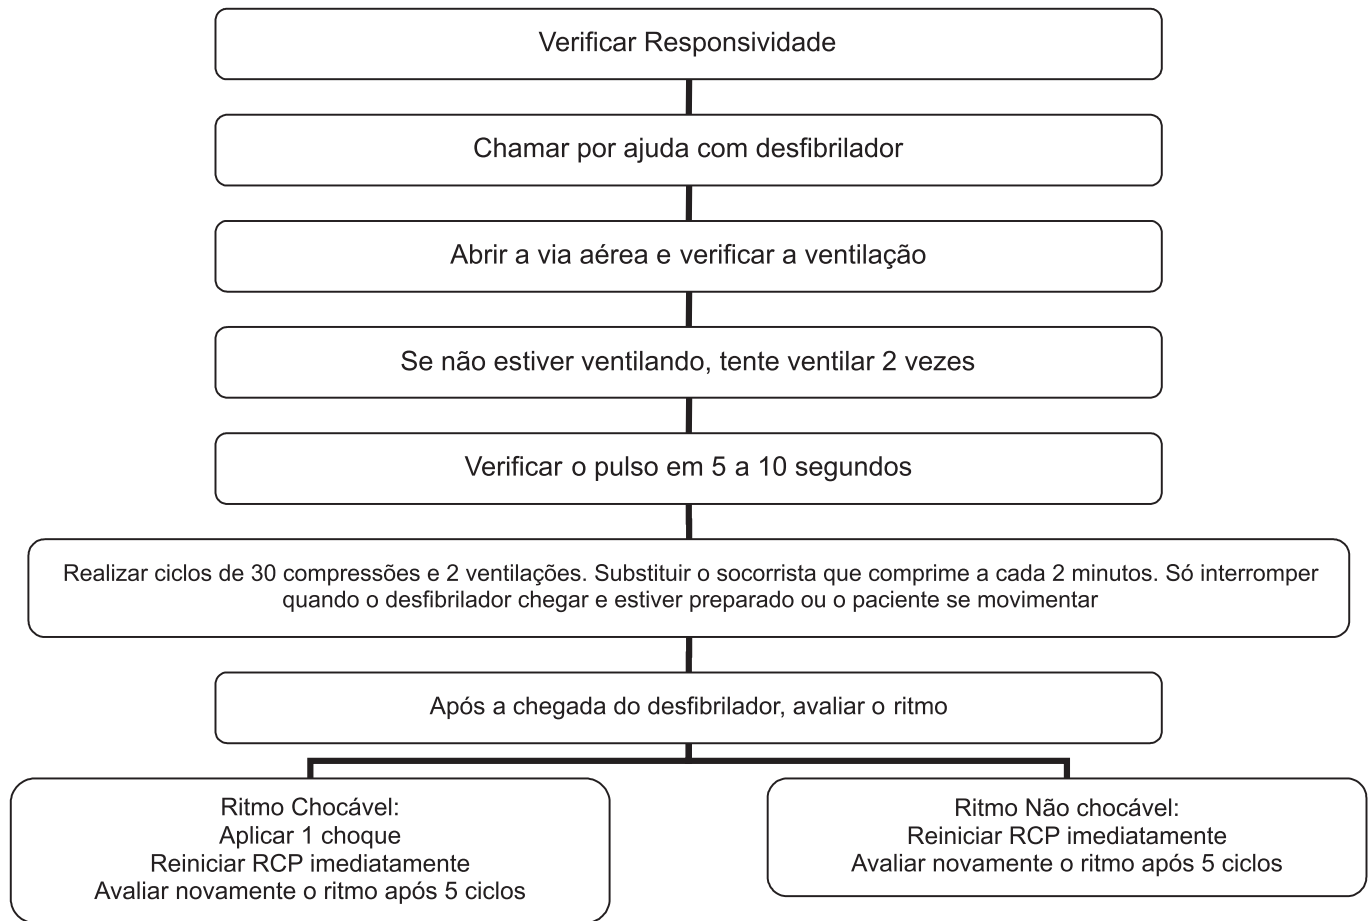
Verificar Responsividade

Chamar por ajuda com desfibrilador

Abrir a via aérea e verificar a ventilação

Se não estiver ventilando, tente ventilar 2 vezes

Verificar o pulso em 5 a 10 segundos

Realizar ciclos de 30 compressões e 2 ventilações. Substituir o socorrista que comprime a cada 2 minutos. Só interromper quando o desfibrilador chegar e estiver preparado ou o paciente se movimentar

Após a chegada do desfibrilador, avaliar o ritmo

Ritmo Chocável:
Aplicar 1 choque
Reiniciar RCP imediatamente
Avaliar novamente o ritmo após 5 ciclos

Ritmo Não chocável:
Reiniciar RCP imediatamente
Avaliar novamente o ritmo após 5 ciclos